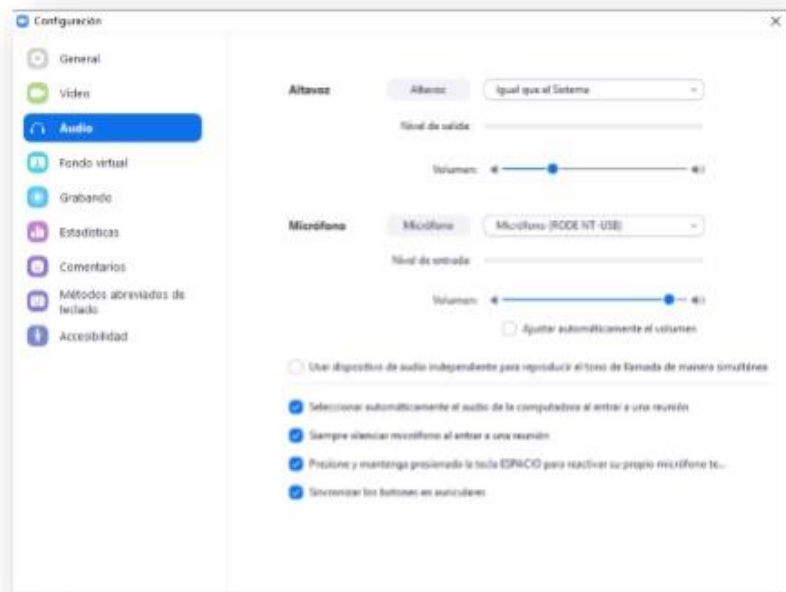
Configuración

×

General

Video

Audio

Fondo virtual

Grabando

Estadísticas

Comentarios

Métodos abreviados de teclado

Accesibilidad

Altavoz

Altavoz

Igual que el Sistema

Nivel de salida

Volumen:

Micrófono

Micrófono

Micrófono (RODE NT-USB)

Nivel de entrada

Volumen:

Ajustar automáticamente el volumen

Usar dispositivo de audio independiente para reproducir el tono de llamada de manera simultánea

Seleccionar automáticamente el audio de la computadora al entrar a una reunión

Siempre silenciar micrófono al entrar a una reunión

Presione y mantenga presionado la tecla ESPACIO para reactivar su propio micrófono te...

Sincronizar los botones en auriculares